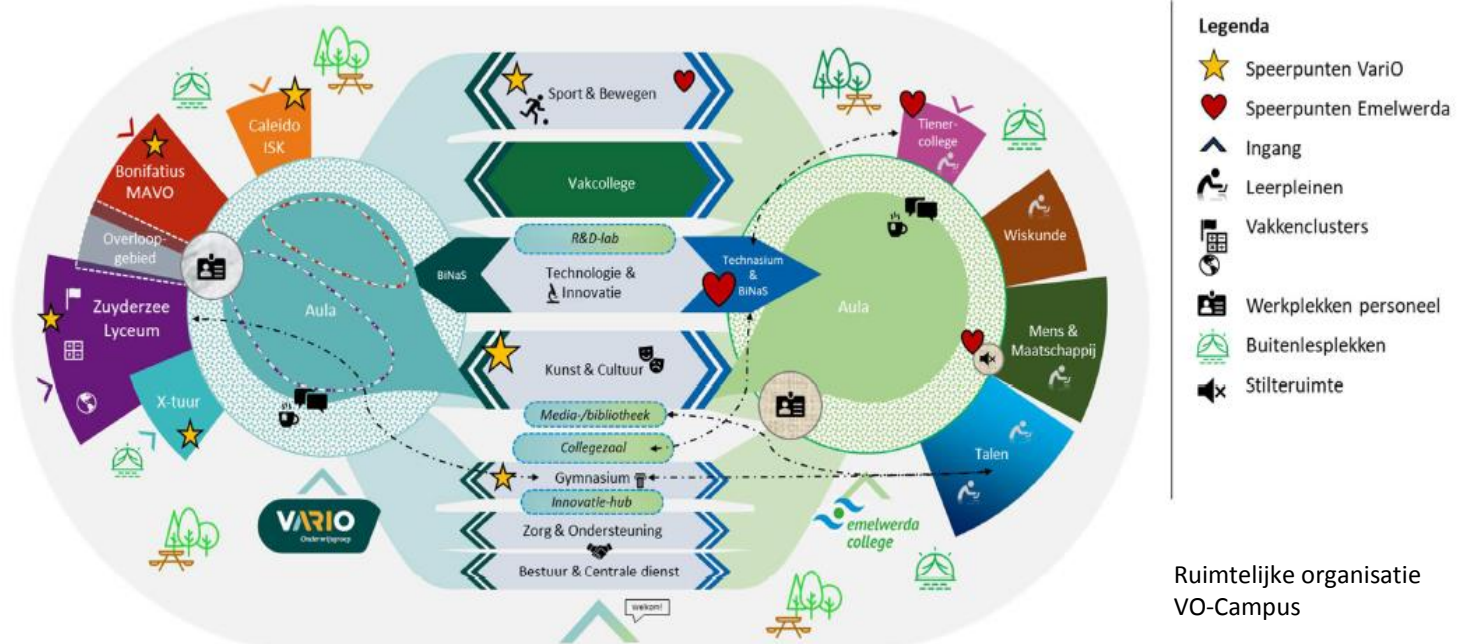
Caleido ISK

Bonifatius MAVO

Overloopgebied

Zuyderzee Lyceum

X-tuur

Aula

Sport & Bewegen

Vakcollege

R&D-lab

BiNaS

Technologie & Innovatie

Technasium & BiNaS

Kunst & Cultuur

Media-/bibliotheek

Collegezaal

Gymnasium

Innovatie-hub

Zorg & Ondersteuning

Bestuur & Centrale dienst

welkom!

VARIO
Onderwijsgroep

emelwerda college

Aula

Tiener-college

Wiskunde

Mens & Maatschappij

Talen

Legenda

Speerpunten VariO

Speerpunten Emelwerda

Ingang

Leerpleinen

Vakkenclusters

Werkplekken personeel

Buitenlesplekken

Stilteruimte

Ruimtelijke organisatie VO-Campus